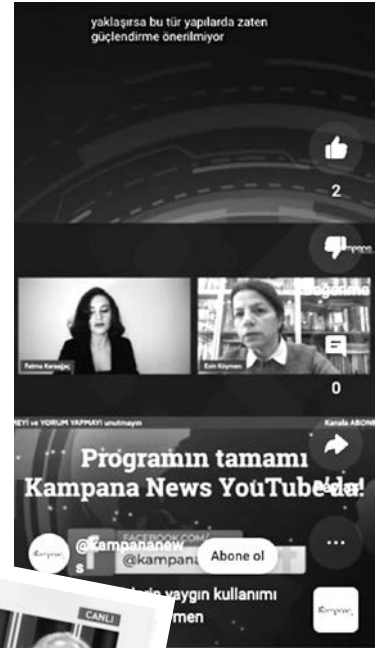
yaklaşırsa bu tür yapılarda zaten güçlendirme önerilmiyor

2

Fatma Karaağaç

Esin Köymen

0

MEYİ ve YORUM YAPMAYI unutmayın

Kanala ABONE

Programın tamamı Kampana News YouTube'da!

FACEBOOK.COM/

@kampana

@kampananew s

Abone ol

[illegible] yaygın kullanımı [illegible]men

CANLI